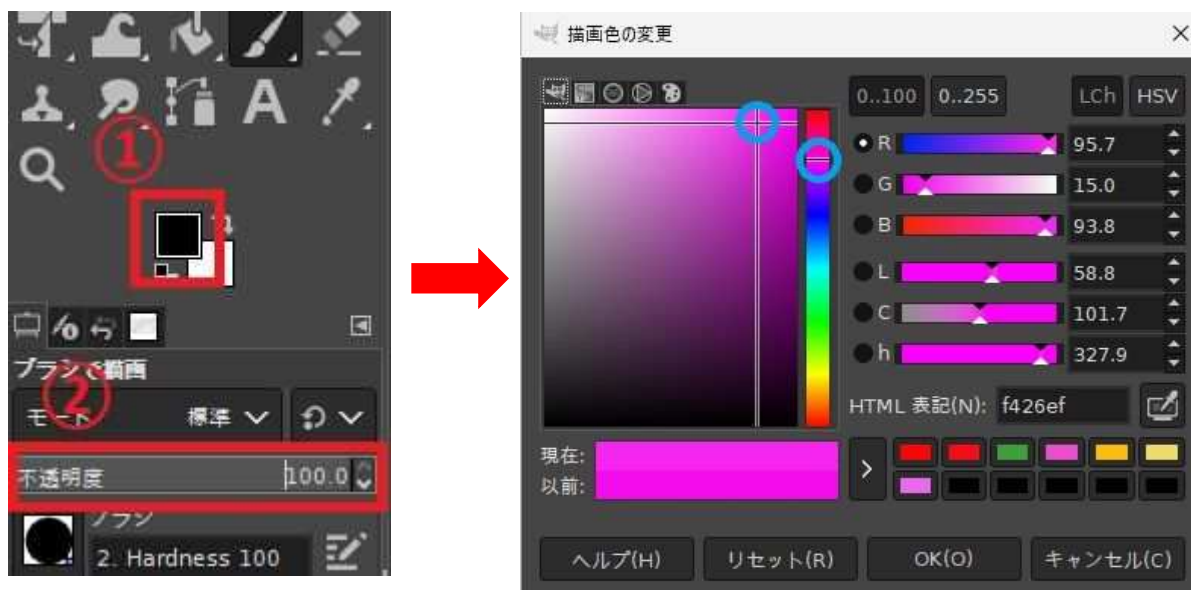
①

ブラシで描画

②

モード 標準

不透明度 100.0

ブラシ

2. Hardness 100

描画色の変更

0..100 0..255 LCh HSV

R 95.7

G 15.0

B 93.8

L 58.8

C 101.7

h 327.9

HTML 表記(N): f426ef

現在:

以前:

ヘルプ(H) リセット(R) OK(O) キャンセル(C)